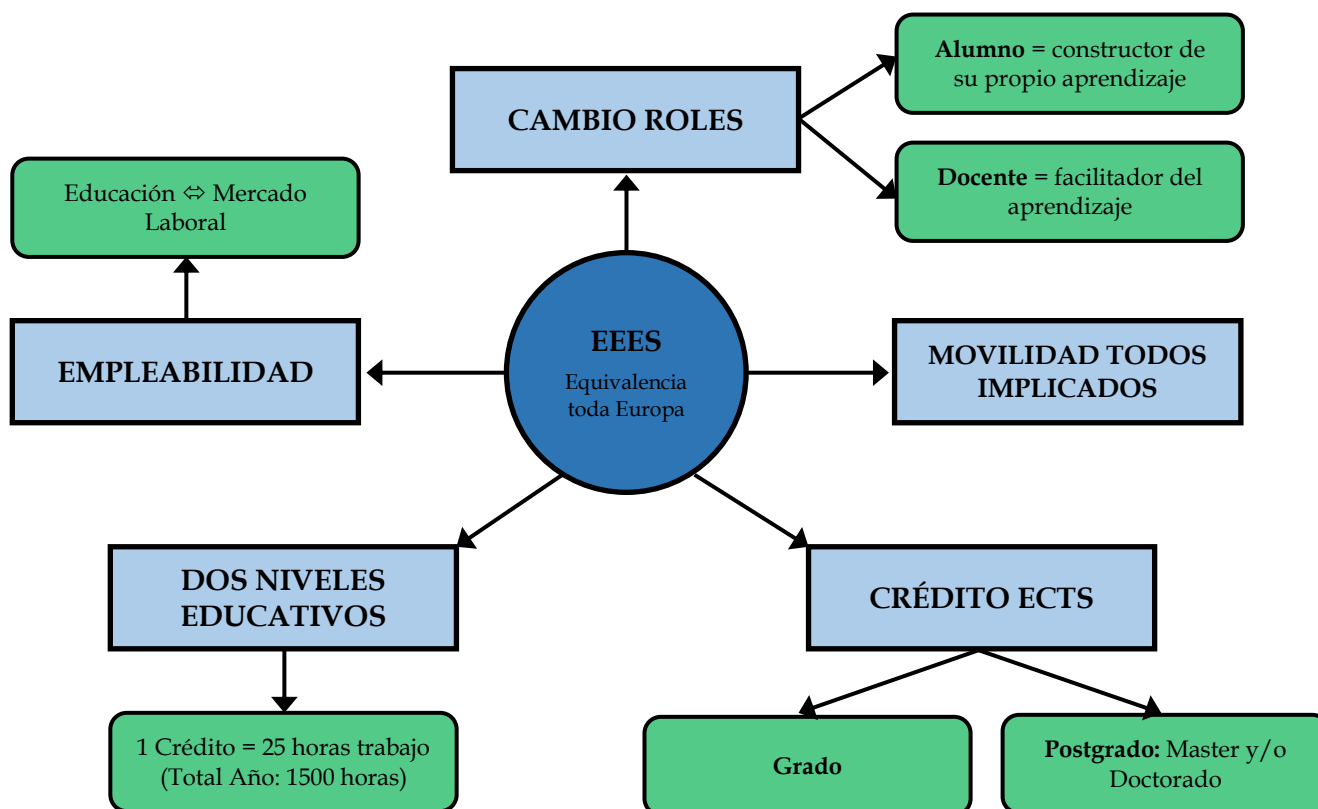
CAMBIO ROLES

Alumno = constructor de su propio aprendizaje

Docente = facilitador del aprendizaje

Educación ⇔ Mercado Laboral

EMPLEABILIDAD

EEES
Equivalencia toda Europa

MOVILIDAD TODOS IMPLICADOS

DOS NIVELES EDUCATIVOS

CRÉDITO ECTS

1 Crédito = 25 horas trabajo (Total Año: 1500 horas)

Grado

Postgrado: Master y/o Doctorado